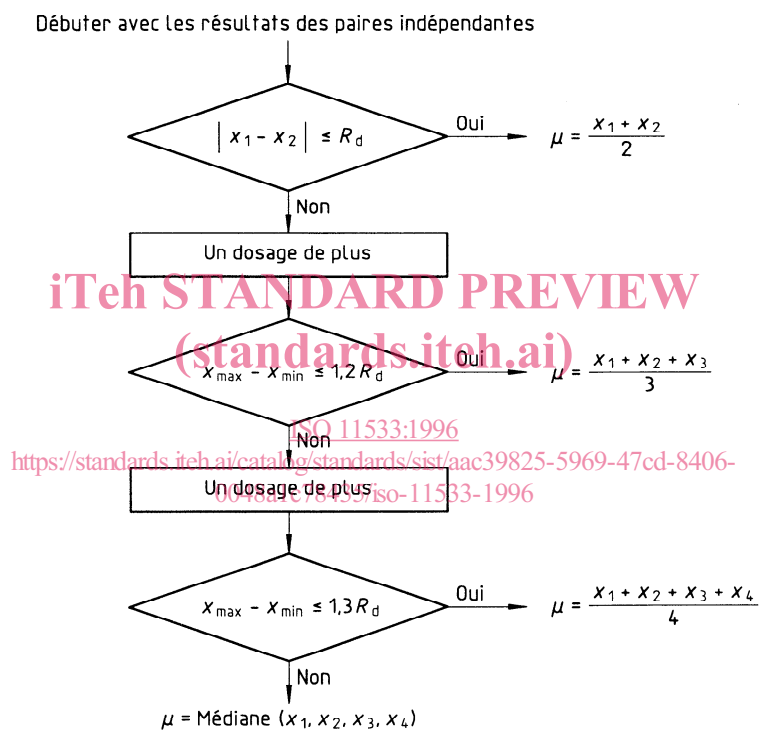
Débuter avec les résultats des paires indépendantes

$|x_1 - x_2| \leq R_d$

Oui

$\mu = \frac{x_1 + x_2}{2}$

Non

Un dosage de plus

iTeh STANDARD PREVIEW
(standards.iteh.ai)

$x_{max} - x_{min} \leq 1,2 R_d$

Oui

$\mu = \frac{x_1 + x_2 + x_3}{3}$

ISO 11533:1996
https://standards.iteh.ai/catalog/standards/sist/aac39825-5969-47cd-8406-0048a5e78435/iso-11533-1996

Non

Un dosage de plus

$x_{max} - x_{min} \leq 1,3 R_d$

Oui

$\mu = \frac{x_1 + x_2 + x_3 + x_4}{4}$

Non

$\mu$ = Médiane $(x_1, x_2, x_3, x_4)$